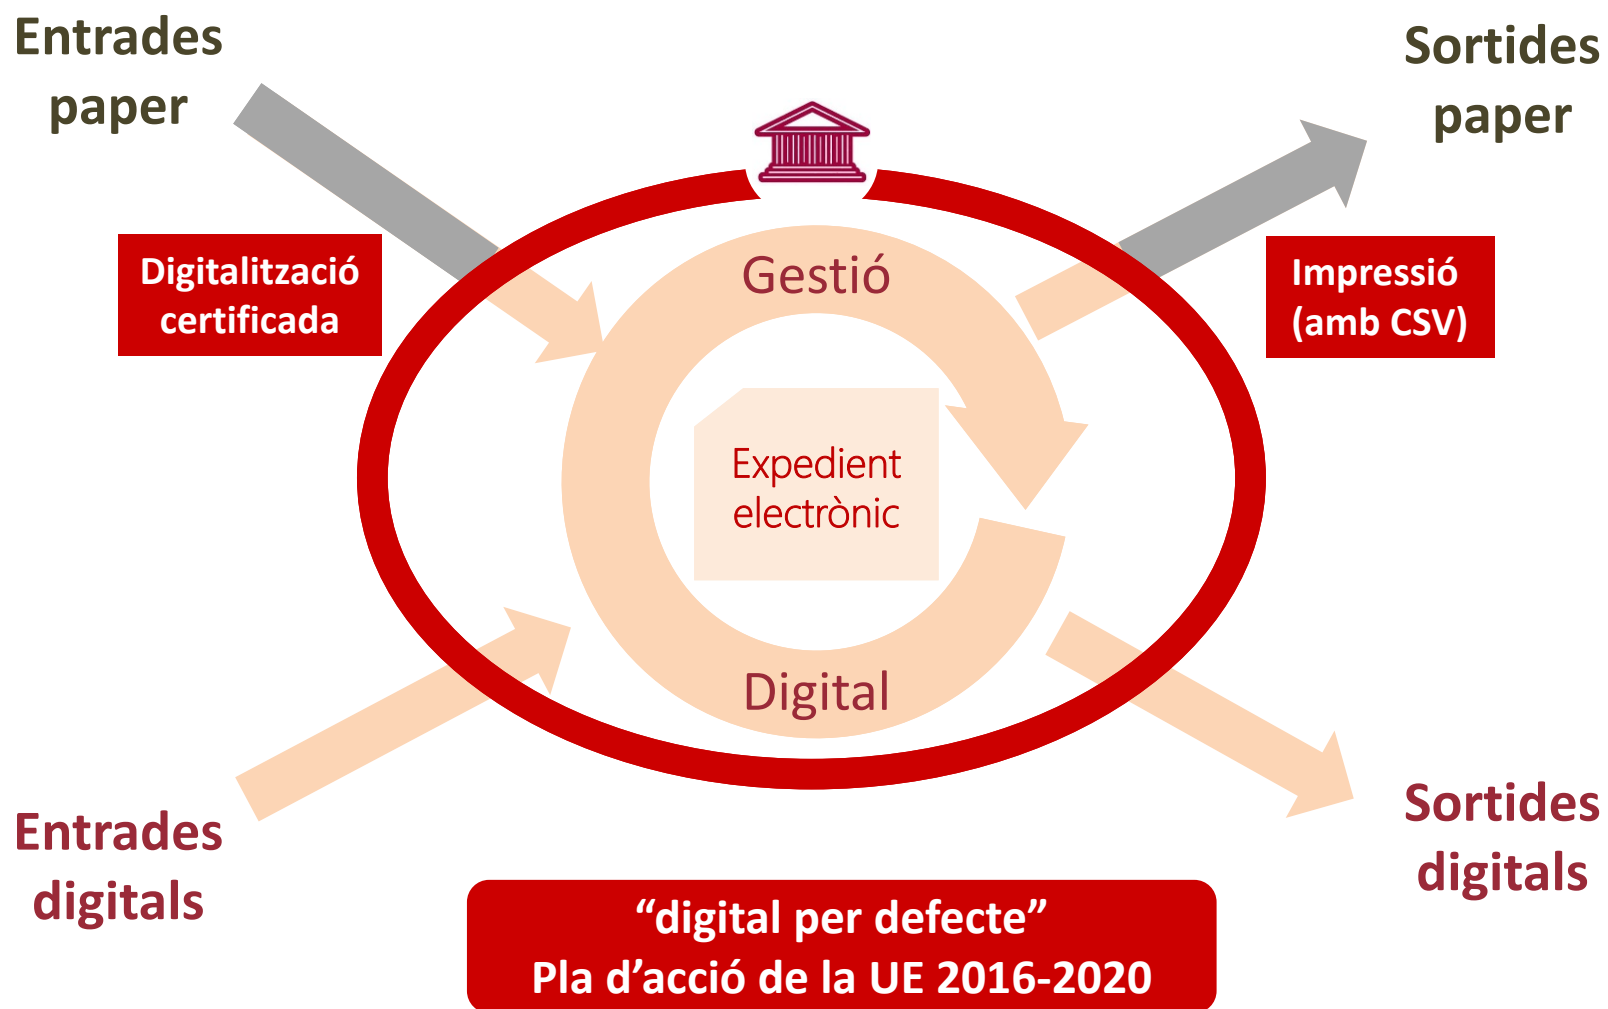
Entrades paper

Sortides paper

Digitalització certificada

Gestió

Impressió (amb CSV)

Expedient electrònic

Digital

Entrades digitals

Sortides digitals

“digital per defecte”
Pla d’acció de la UE 2016-2020